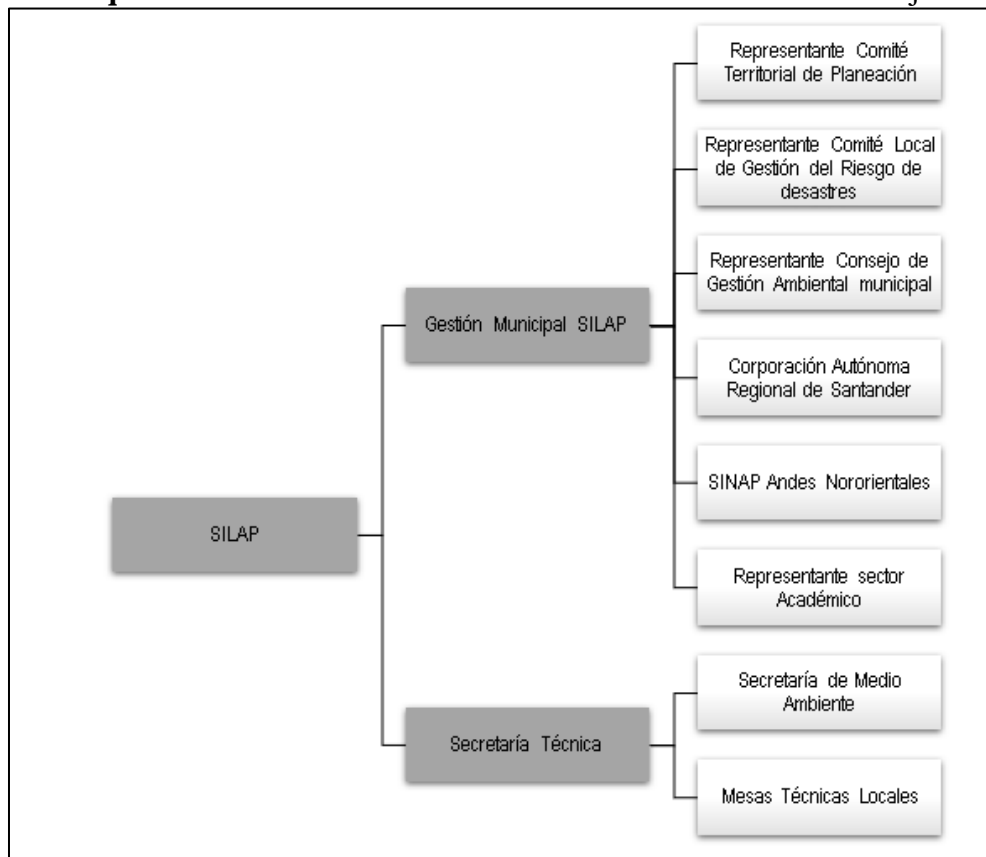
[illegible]

SILAP

Gestión Municipal SILAP

Representante Comité Territorial de Planeación

Representante Comité Local de Gestión del Riesgo de desastres

Representante Consejo de Gestión Ambiental municipal

Corporación Autónoma Regional de Santander

SINAP Andes Nororientales

Representante sector Académico

Secretaría Técnica

Secretaría de Medio Ambiente

Mesas Técnicas Locales